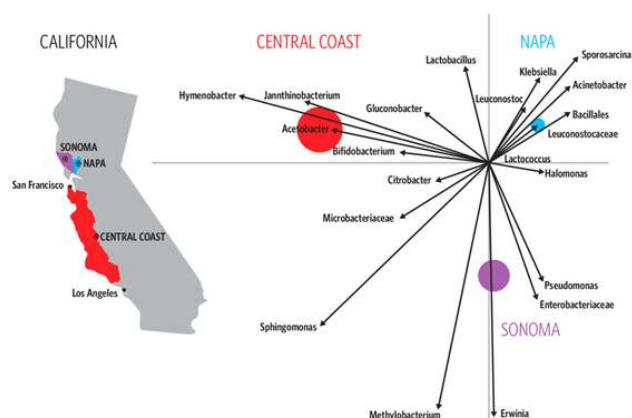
CALIFORNIA

SONOMA
NAPA
San Francisco
CENTRAL COAST
Los Angeles

CENTRAL COAST

NAPA

Lactobacillus
Sporosarcina
Klebsiella
Acinetobacter
Hymenobacter
Jannthinobacterium
Gluconobacter
Leuconostoc
Bacillales
Acetobacter
Leuconostocaceae
Bifidobacterium
Lactococcus
Citrobacter
Halomonas
Microbacteriaceae
Pseudomonas
Enterobacteriaceae
Sphingomonas
SONOMA
Methylobacterium
Erwinia